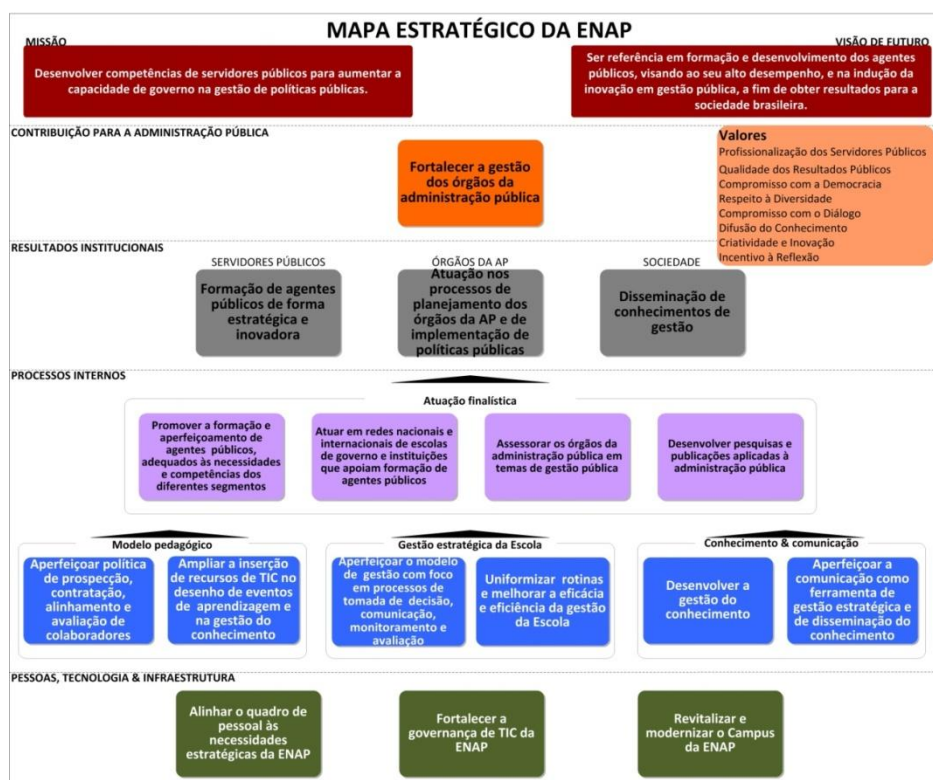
MAPA ESTRATÉGICO DA ENAP

MISSÃO

Desenvolver competências de servidores públicos para aumentar a capacidade de governo na gestão de políticas públicas.

VISÃO DE FUTURO

Ser referência em formação e desenvolvimento dos agentes públicos, visando ao seu alto desempenho, e na indução da inovação em gestão pública, a fim de obter resultados para a sociedade brasileira.

CONTRIBUIÇÃO PARA A ADMINISTRAÇÃO PÚBLICA

Fortalecer a gestão dos órgãos da administração pública

Valores
Profissionalização dos Servidores Públicos
Qualidade dos Resultados Públicos
Compromisso com a Democracia
Respeito à Diversidade
Compromisso com o Diálogo
Difusão do Conhecimento
Criatividade e Inovação
Incentivo à Reflexão

RESULTADOS INSTITUCIONAIS

SERVIDORES PÚBLICOS

Formação de agentes públicos de forma estratégica e inovadora

ÓRGÃOS DA AP

Atuação nos processos de planejamento dos órgãos da AP e de implementação de políticas públicas

SOCIEDADE

Disseminação de conhecimentos de gestão

PROCESSOS INTERNOS

Atuação finalística

Promover a formação e aperfeiçoamento de agentes públicos, adequados às necessidades e competências dos diferentes segmentos

Atuar em redes nacionais e internacionais de escolas de governo e instituições que apoiam formação de agentes públicos

Assessorar os órgãos da administração pública em temas de gestão pública

Desenvolver pesquisas e publicações aplicadas à administração pública

Modelo pedagógico

Aperfeiçoar política de prospecção, contratação, alinhamento e avaliação de colaboradores

Ampliar a inserção de recursos de TIC no desenho de eventos de aprendizagem e na gestão do conhecimento

Gestão estratégica da Escola

Aperfeiçoar o modelo de gestão com foco em processos de tomada de decisão, comunicação, monitoramento e avaliação

Uniformizar rotinas e melhorar a eficácia e eficiência da gestão da Escola

Conhecimento & comunicação

Desenvolver a gestão do conhecimento

Aperfeiçoar a comunicação como ferramenta de gestão estratégica e de disseminação do conhecimento

PESSOAS, TECNOLOGIA & INFRAESTRUTURA

Alinhar o quadro de pessoal às necessidades estratégicas da ENAP

Fortalecer a governança de TIC da ENAP

Revitalizar e modernizar o Campus da ENAP